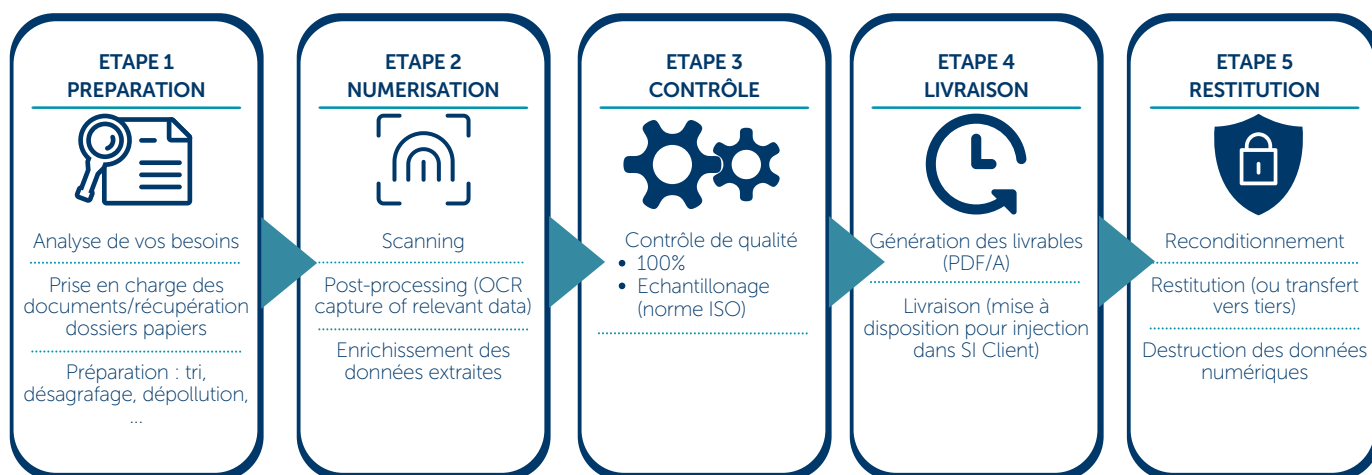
ETAPE 1
PREPARATION

Analyse de vos besoins

Prise en charge des documents/récupération dossiers papiers

Préparation : tri, désagrafage, dépollution, ...

ETAPE 2
NUMERISATION

Scanning

Post-processing (OCR capture of relevant data)

Enrichissement des données extraites

ETAPE 3
CONTRÔLE

Contrôle de qualité
• 100%
• Echantillonage (norme ISO)

ETAPE 4
LIVRAISON

Génération des livrables (PDF/A)

Livraison (mise à disposition pour injection dans SI Client)

ETAPE 5
RESTITUTION

Reconditionnement

Restitution (ou transfert vers tiers)

Destruction des données numériques